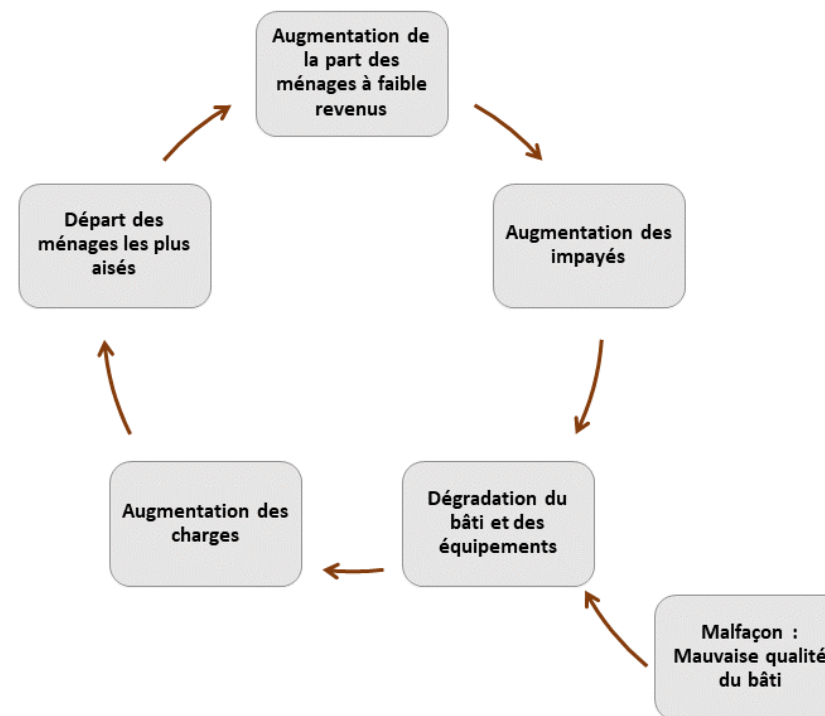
Augmentation de la part des ménages à faible revenus

Augmentation des impayés

Dégradation du bâti et des équipements

Augmentation des charges

Départ des ménages les plus aisés

Malfaçon : Mauvaise qualit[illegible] du bâti